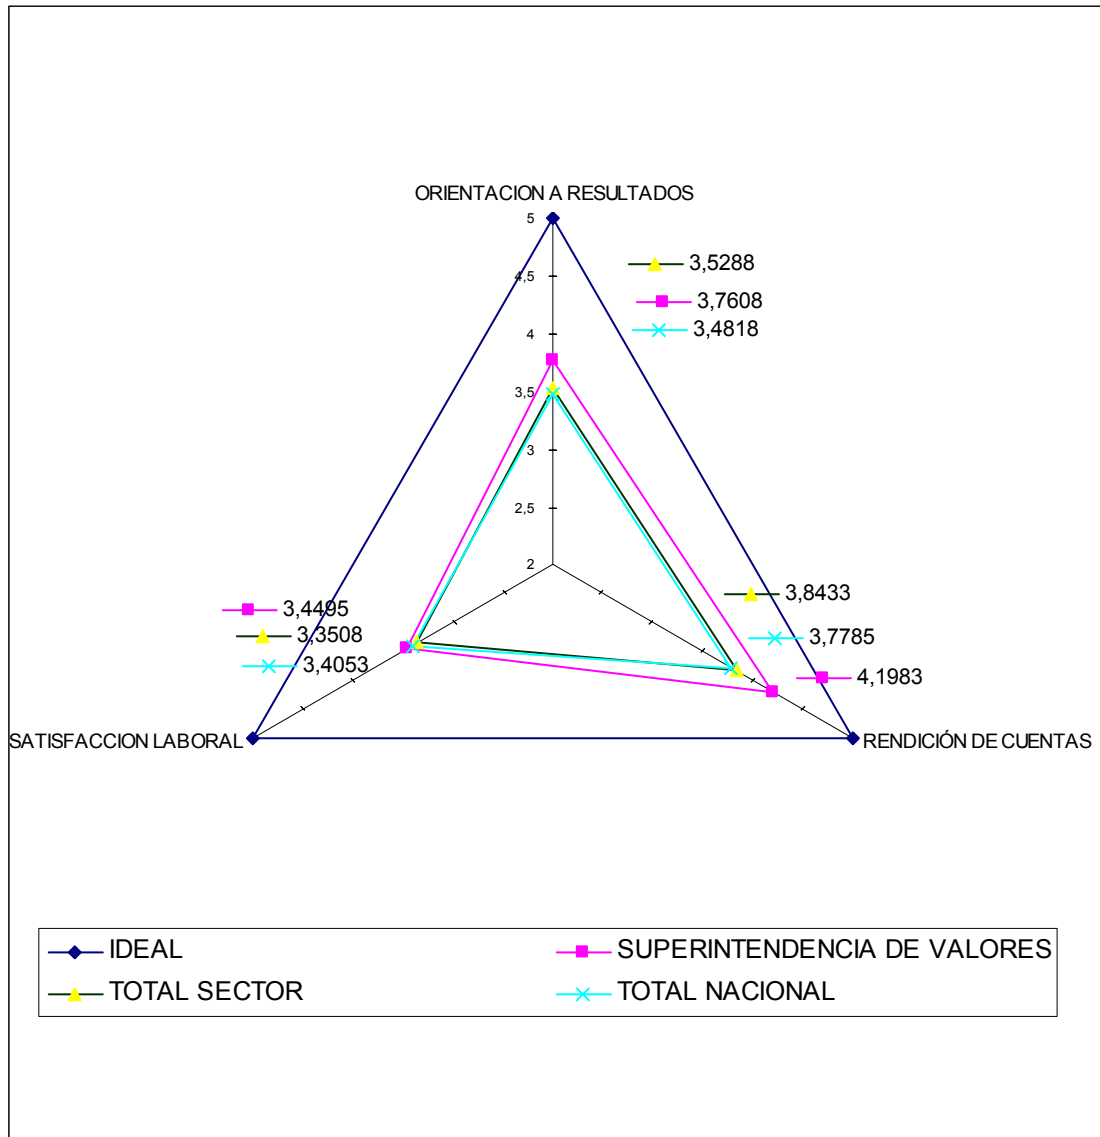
ORIENTACION A RESULTADOS

5
4,5
4
3,5
3
2,5
2

3,5288
3,7608
3,4818

3,8433
3,7785
4,1983

3,4495
3,3508
3,4053

SATISFACCION LABORAL

RENDICIÓN DE CUENTAS

IDEAL
SUPERINTENDENCIA DE VALORES
TOTAL SECTOR
TOTAL NACIONAL